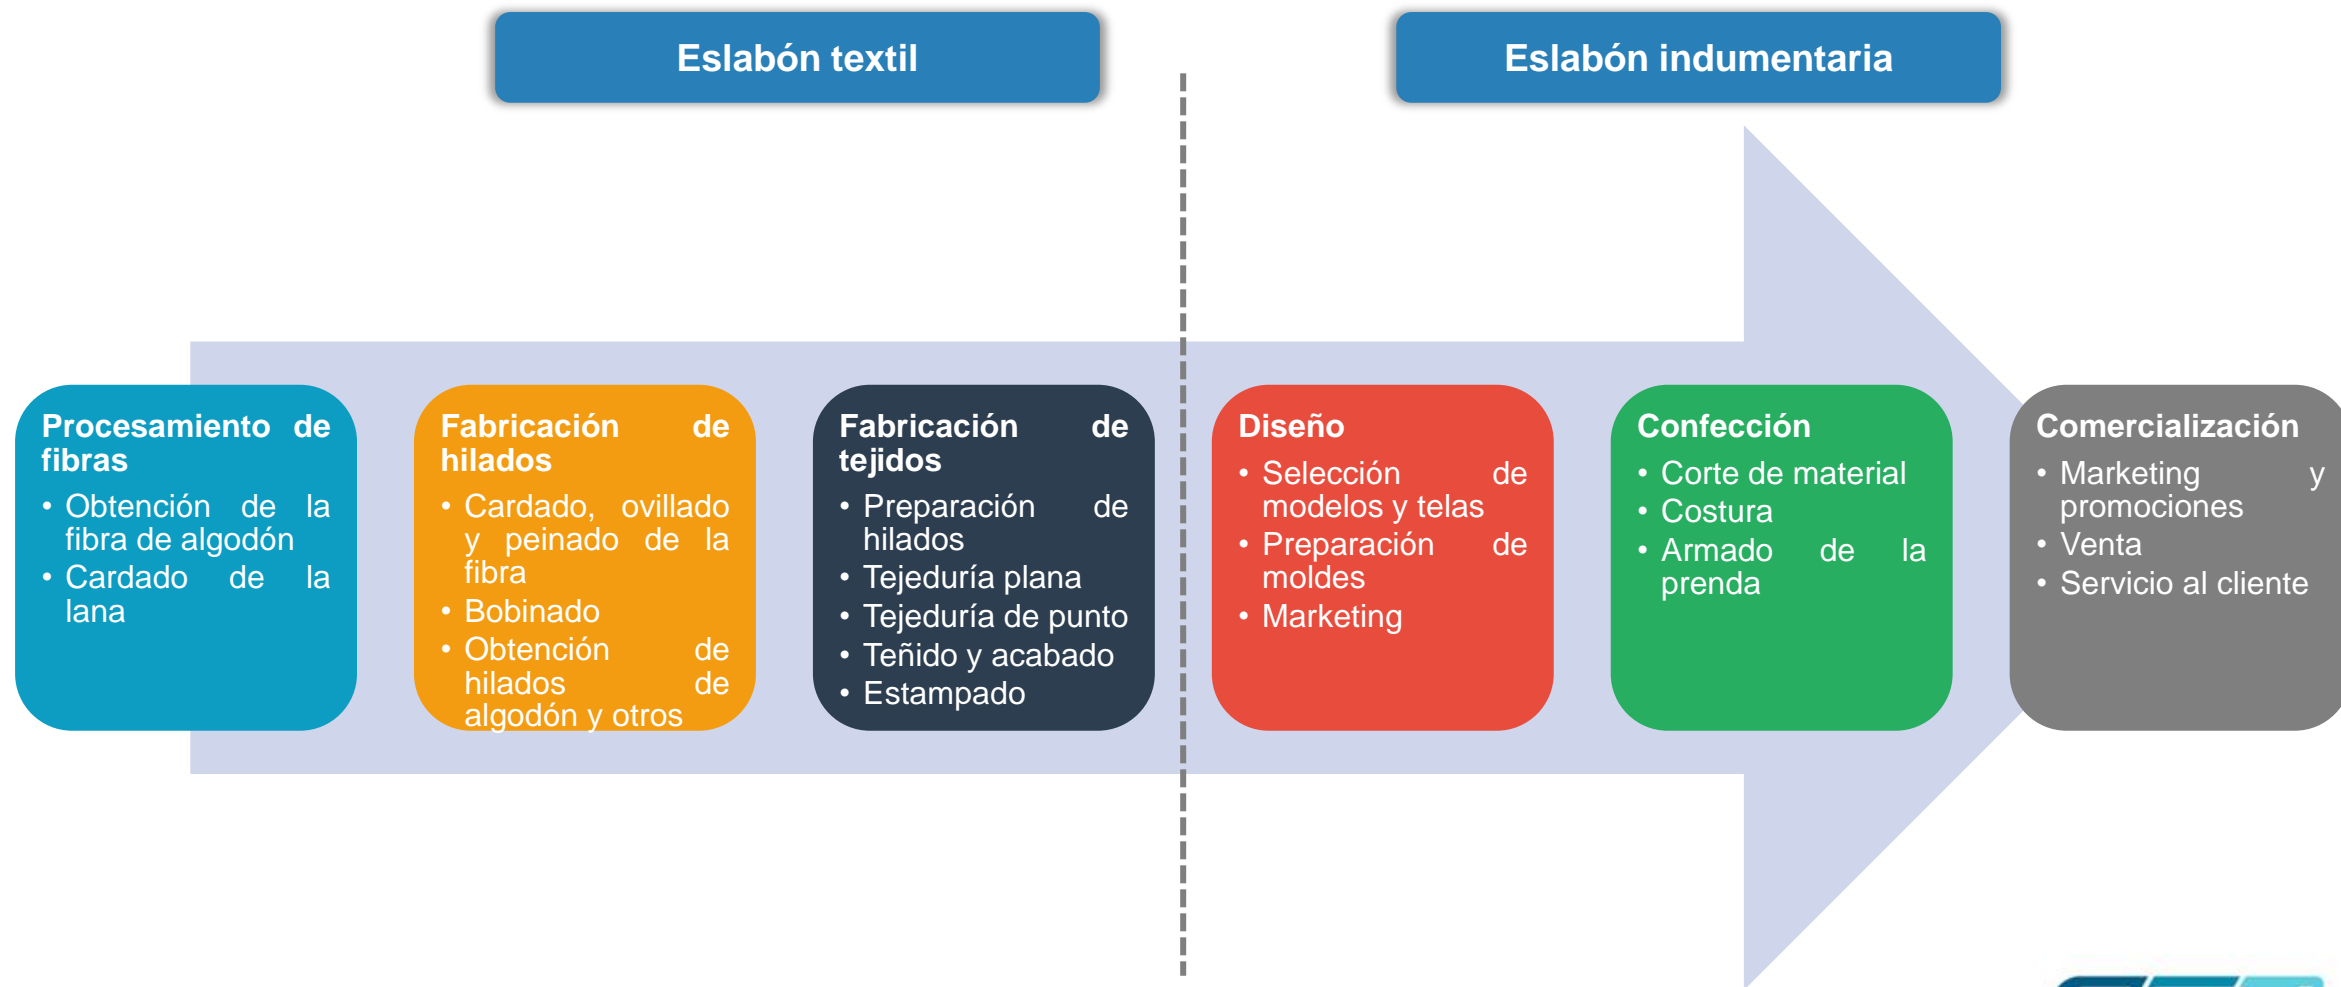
Eslabón textil

Eslabón indumentaria

Procesamiento de fibras
• Obtención de la fibra de algodón
• Cardado de la lana

Fabricación de hilados
• Cardado, ovillado y peinado de la fibra
• Bobinado
• Obtención de hilados de algodón y otros

Fabricación de tejidos
• Preparación de hilados
• Tejeduría plana
• Tejeduría de punto
• Teñido y acabado
• Estampado

Diseño
• Selección de modelos y telas
• Preparación de moldes
• Marketing

Confección
• Corte de material
• Costura
• Armado de la prenda

Comercialización
• Marketing y promociones
• Venta
• Servicio al cliente